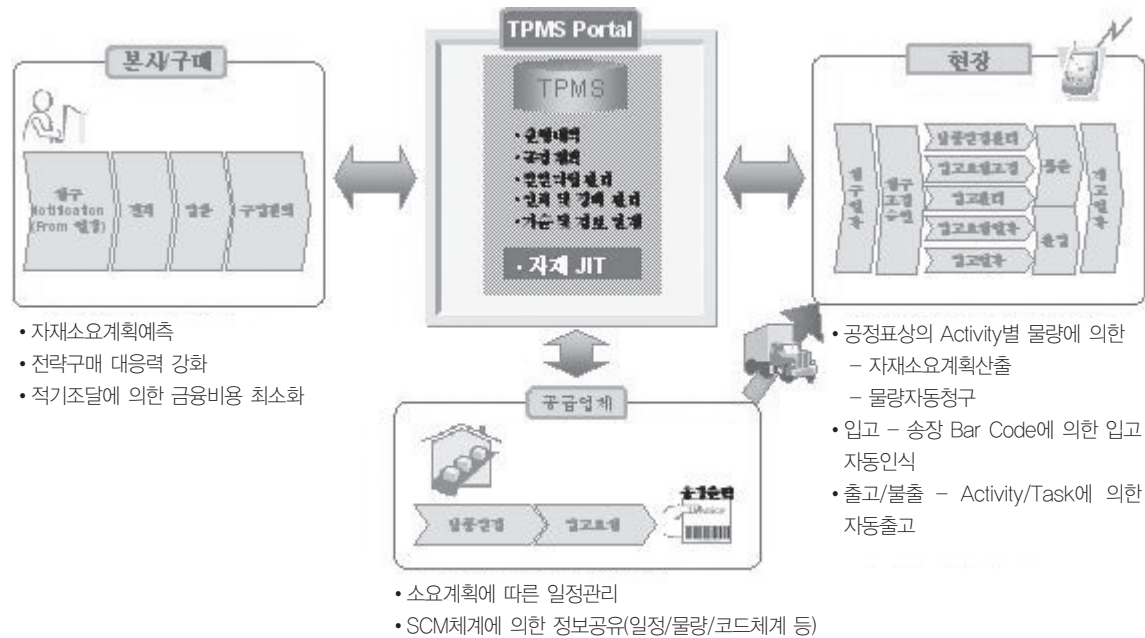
본사/구매

청구 Notification (From 현장)
계약
검수
구매관리

• 자재소요계획예측
• 전략구매 대응력 강화
• 적기조달에 의한 금융비용 최소화

TPMS Portal

TPMS

• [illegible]
• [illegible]
• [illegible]
• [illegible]
• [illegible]

• 자재 JIT

현장

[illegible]
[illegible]
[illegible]
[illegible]
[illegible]
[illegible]
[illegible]
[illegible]
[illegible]

• 공정표상의 Activity별 물량에 의한
– 자재소요계획산출
– 물량자동청구
• 입고 – 송장 Bar Code에 의한 입고 자동인식
• 출고/불출 – Activity/Task에 의한 자동출고

공급업체

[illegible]
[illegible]
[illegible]
Invoice

• 소요계획에 따른 일정관리
• SCM체계에 의한 정보공유(일정/물량/코드체계 등)